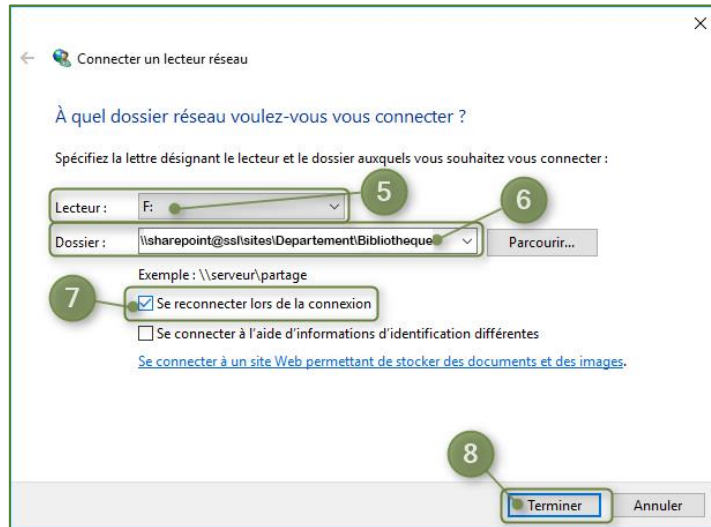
×

Connecter un lecteur réseau

À quel dossier réseau voulez-vous vous connecter ?

Spécifiez la lettre désignant le lecteur et le dossier auxquels vous souhaitez vous connecter :

Lecteur : F:

5

6

Dossier : \\sharepoint@ssl\sites\Departement\Bibliotheque

Parcourir...

Exemple : \\serveur\partage

7

Se reconnecter lors de la connexion

Se connecter à l'aide d'informations d'identification différentes

Se connecter à un site Web permettant de stocker des documents et des images.

8

Terminer

Annuler